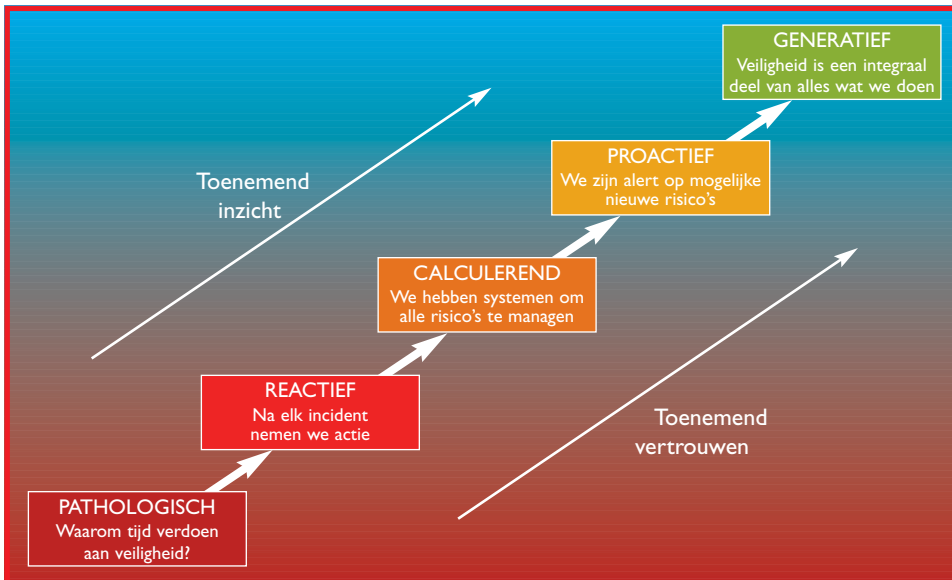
GENERATIEF
Veiligheid is een integraal deel van alles wat we doen

PROACTIEF
We zijn alert op mogelijke nieuwe risico's

Toenemend inzicht

CALCULEREND
We hebben systemen om alle risico's te managen

REACTIEF
Na elk incident nemen we actie

Toenemend vertrouwen

PATHOLOGISCH
Waarom tijd verdoen aan veiligheid?